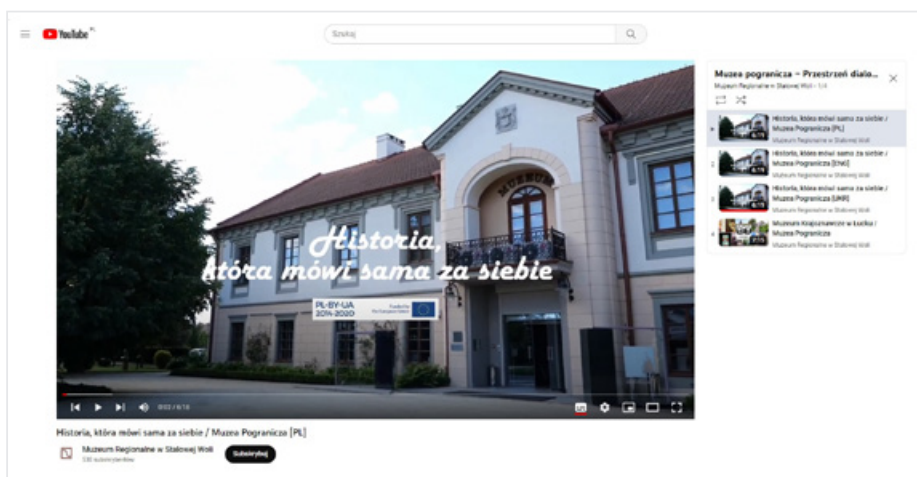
YouTube PL

Szukaj

MUZEUM

Historia, która mówi sama za siebie

PL-BY-UA 2014-2020

0:03 / 6:18

Historia, która mówi sama za siebie / Muzea Pogranicza [PL]

Muzeum Regionalne w Stalowej Woli
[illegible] subskrybentów

Subskrybuj

Muzea pogranicza – Przestrzeń dialo...
Muzeum Regionalne w Stalowej Woli - 1/4

Historia, która mówi sama za siebie / Muzea Pogranicza [PL]
Muzeum Regionalne w Stalowej Woli
6:18

Historia, która mówi sama za siebie / Muzea Pogranicza [ENG]
Muzeum Regionalne w Stalowej Woli
6:18

Historia, która mówi sama za siebie / Muzea Pogranicza [UKR]
Muzeum Regionalne w Stalowej Woli
6:18

Muzeum Krajoznawcze w Łucku / Muzea Pogranicza
Muzeum Regionalne w Stalowej Woli
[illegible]